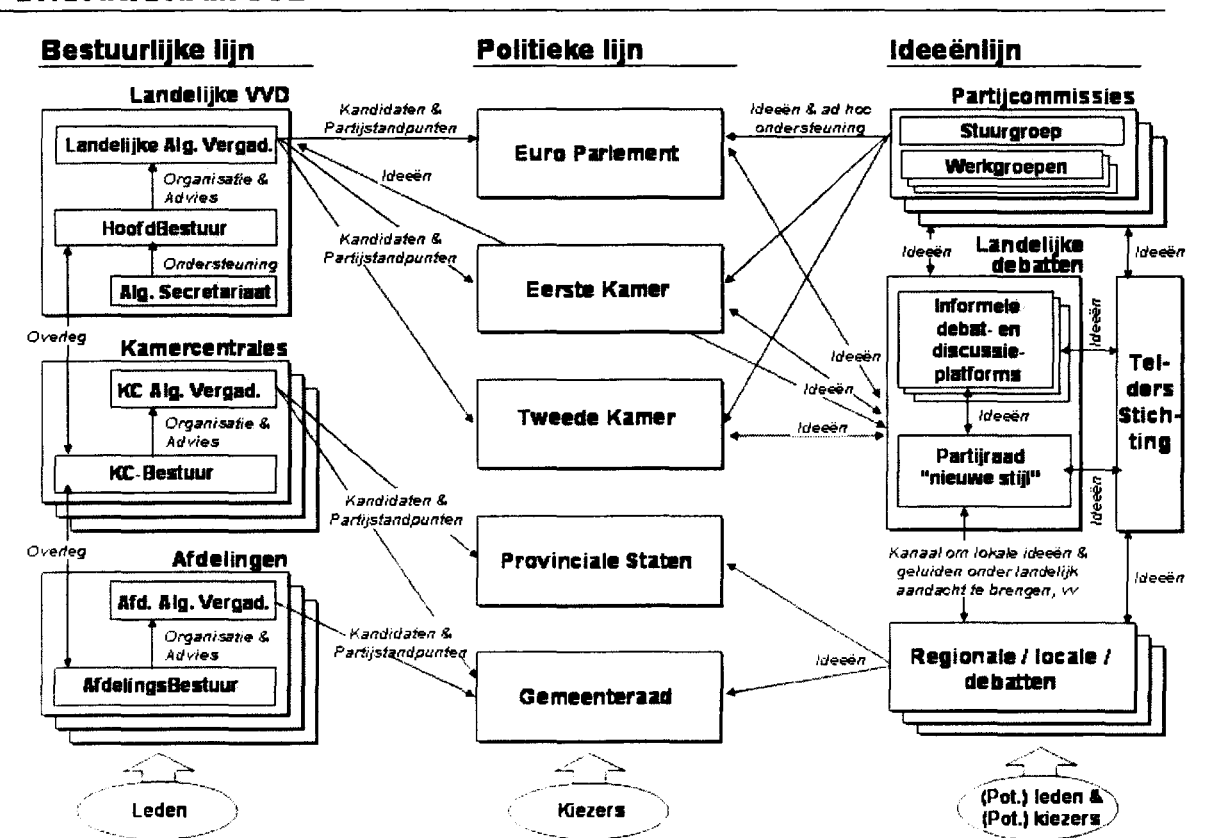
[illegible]

Bestuurlijke lijn

Politieke lijn

Ideeënlijn

Landelijke VVD

Landelijke Alg. Vergad.

Organisatie & Advies

HoofdBestuur

Ondersteuning

Alg. Secretariaat

Overleg

Kamercentrales

KC Alg. Vergad.

Organisatie & Advies

KC-Bestuur

Overleg

Afdelingen

Afd. Alg. Vergad.

Organisatie & Advies

AfdelingsBestuur

Leden

Kandidaten & Partijstandpunten

Ideeën

Kandidaten & Partijstandpunten

Kandidaten & Partijstandpunten

Kandidaten & Partijstandpunten

Euro Parlement

Eerste Kamer

Tweede Kamer

Provinciale Staten

Gemeenteraad

Kiezers

Ideeën & ad hoc ondersteuning

Partijcommissies

Stuurgroep

Werkgroepen

Ideeën

Ideeën

Landelijke debatten

Informele debat- en discussie-platforms

Ideeën

Ideeën

Ideeën

Ideeën

Ideeën

Partijraad "nieuwe stijl"

Ideeën

Telders Stichting

Kanaal om lokale ideeën & geluiden onder landelijk aandacht te brengen, vv

Ideeën

Ideeën

Regionale / locale / debatten

(Pot.) leden & (Pot.) kiezers